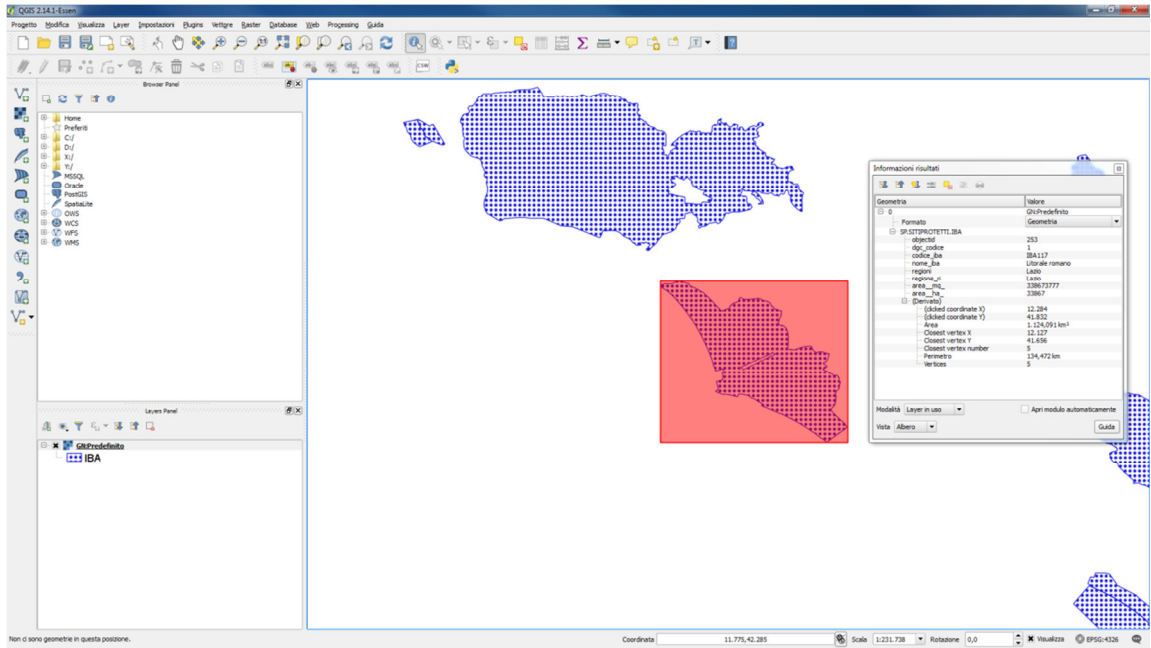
QGIS 2.14.1-Essen

Progetto Modifica Visualizza Layer Impostazioni Plugins Vettore Raster Database Web Processing Guida

CSW

Browser Panel

Home
Preferiti
C:/
D:/
X:/
Y:/
MSSQL
Oracle
PostGIS
SpatiaLite
OWS
WCS
WFS
WMS

Layers Panel

GN:Predefinito
IBA

Informazioni risultati

| Geometria | Valore |
|---|---|
| 0 | GN:Predefinito |
| Formato | Geometria |
| SP.SITIPROTETTI.IBA | |
| objectid | 253 |
| dgc_codice | 1 |
| codice_iba | IBA117 |
| nome_iba | Litorale romano |
| regioni | Lazio |
| regione_r | Lazio |
| area__mq_ | 338673777 |
| area__ha_ | 33867 |
| (Derivato) | |
| (clicked coordinate X) | 12.284 |
| (clicked coordinate Y) | 41.832 |
| Area | 1.124,091 km² |
| Closest vertex X | 12.127 |
| Closest vertex Y | 41.656 |
| Closest vertex number | 5 |
| Perimetro | 134,472 km |
| Vertices | 5 |

Modalità Layer in uso
Apri modulo automaticamente
Vista Albero
Guida

Non ci sono geometrie in questa posizione.
Coordinata 11.775,42.285 Scala 1:231.738 Rotazione 0,0 Visualizza EPSG:4326